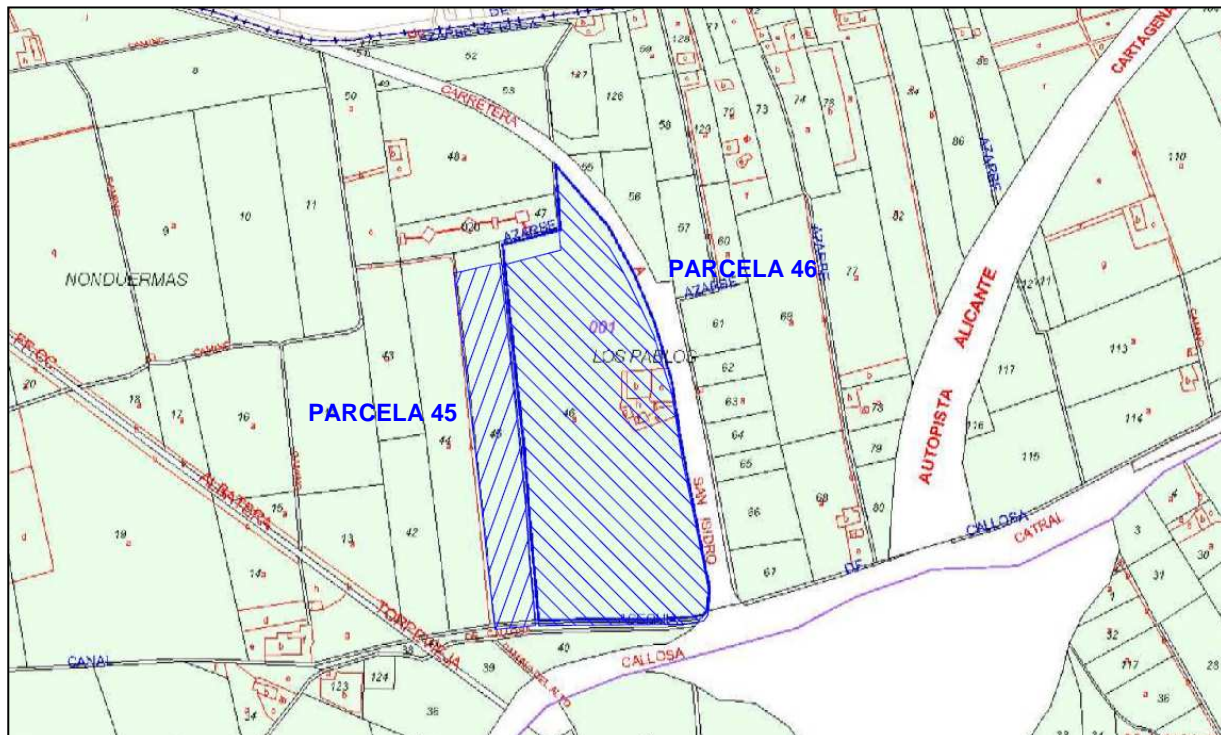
PARCELA 46
PARCELA 45
NONDUERMAS
CARRETERA
AZARBE
AZARBE
LOS PABLOS
001
SAN ISIDRO
AUTOPISTA
ALICANTE
CARTAGENA
CALLOSA
CATRAL
CALLOSA
ALBATERA
CANAL
52
53
50
49
40
127
126
128
58
56
57
55
47
11
10
9
60
61
62
63
64
65
66
67
68
69
70
73
74
75
72
77
78
79
80
82
84
85
86
110
113
114
115
116
117
20
18
17
16
15
14
13
19
42
43
44
45
46
39
40
38
123
124
34
36
3
31
30
32
117
36
28